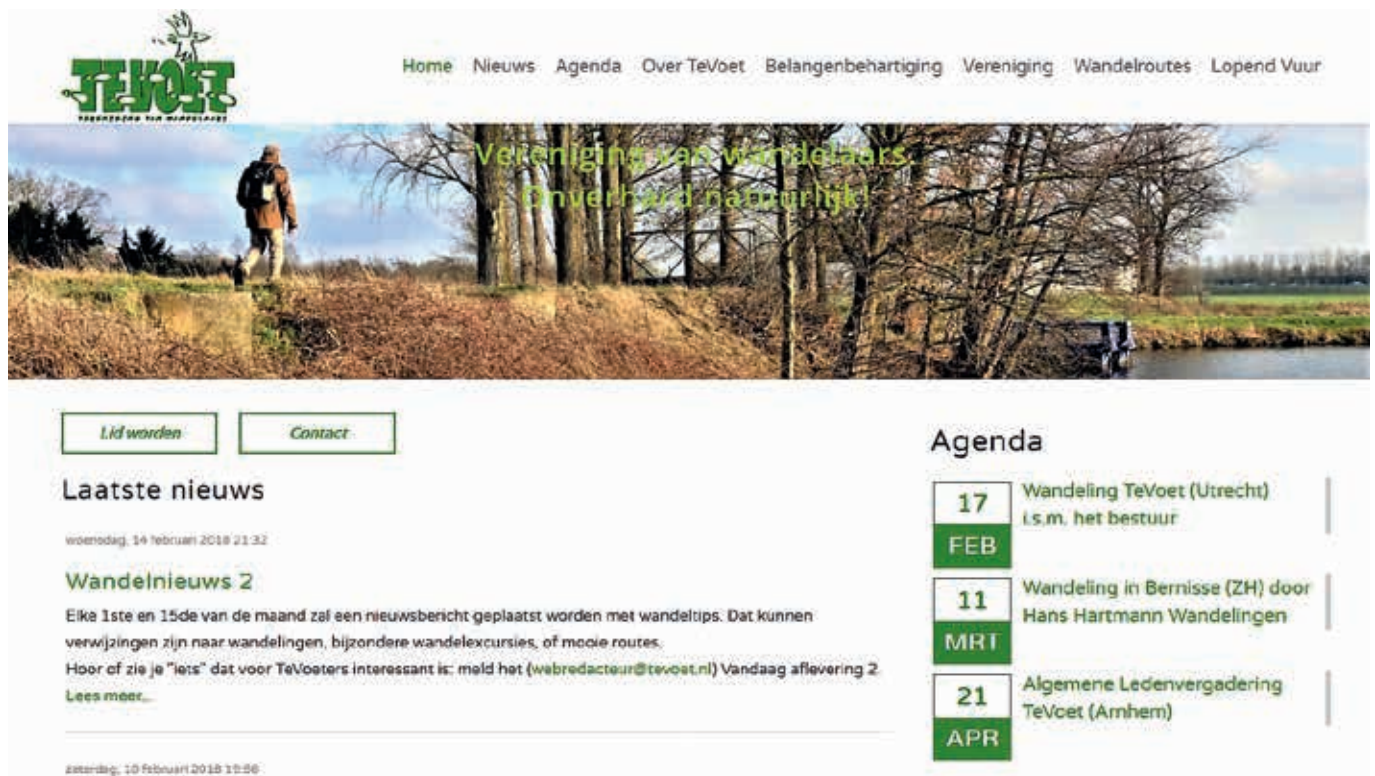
TeVoet
vereniging van wandelaars

Home Nieuws Agenda Over TeVoet Belangenbehartiging Vereniging Wandelroutes Lopend Vuur

Vereniging van wandelaars. Onverhard natuurlijk!

Lid worden
Contact

Laatste nieuws

woensdag, 14 februari 2018 21:32

Wandelnieuws 2

Elke 1ste en 15de van de maand zal een nieuwsbericht geplaatst worden met wandeltips. Dat kunnen verwijzingen zijn naar wandelingen, bijzondere wandelexcursies, of mooie routes.
Hoor of zie je "iets" dat voor TeVoeters interessant is: meld het (webredacteur@tevoet.nl) Vandaag aflevering 2.
Lees meer...

zaterdag, 10 februari 2018 15:56

Agenda

17 FEB
Wandeling TeVoet (Utrecht) i.s.m. het bestuur

11 MRT
Wandeling in Bernisse (ZH) door Hans Hartmann Wandelingen

21 APR
Algemene Ledenvergadering TeVoet (Arnhem)